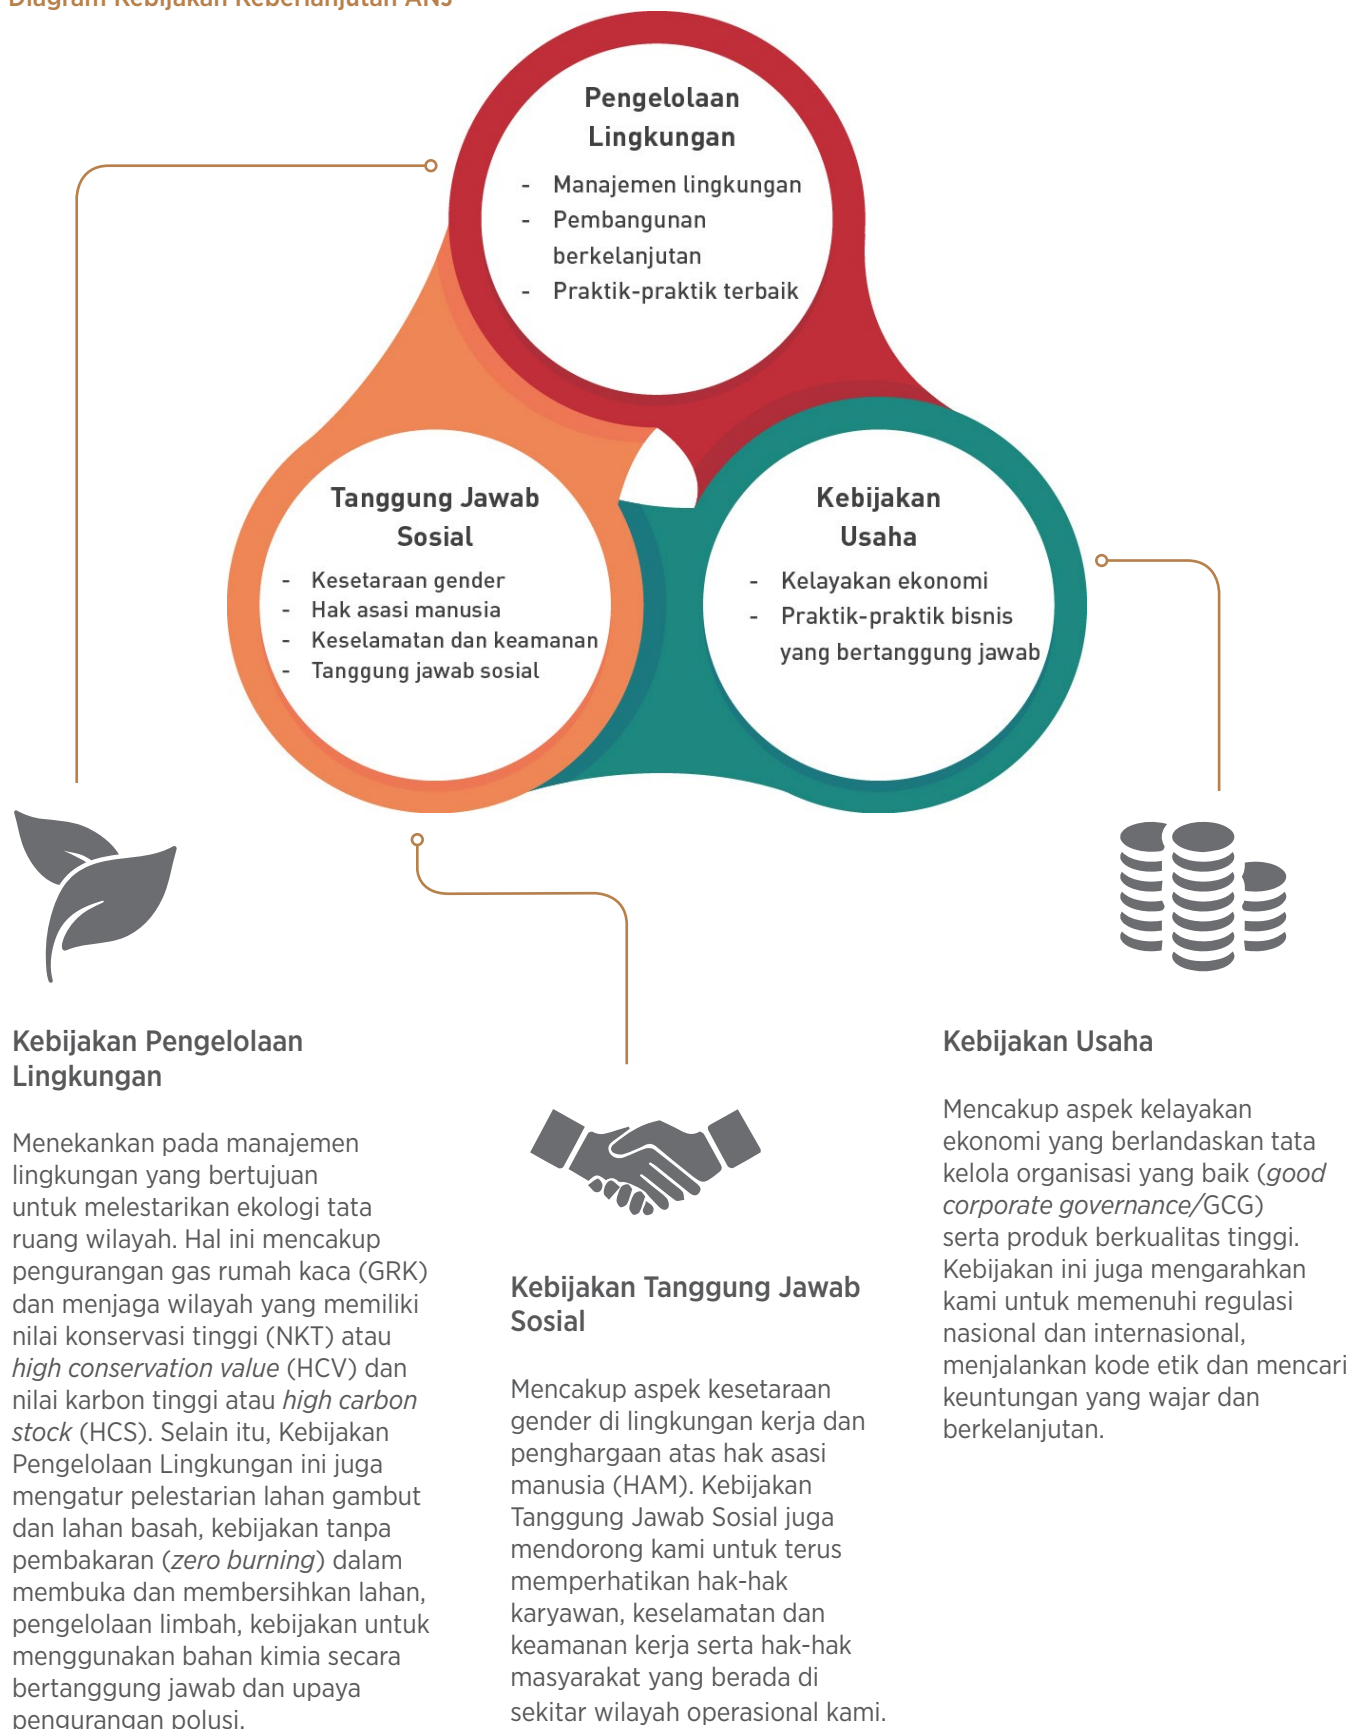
Diagram Kebijakan Keberlanjutan ANJ

Pengelolaan Lingkungan

- Manajemen lingkungan
- Pembangunan berkelanjutan
- Praktik-praktik terbaik

Tanggung Jawab Sosial

- Kesetaraan gender
- Hak asasi manusia
- Keselamatan dan keamanan
- Tanggung jawab sosial

Kebijakan Usaha

- Kelayakan ekonomi
- Praktik-praktik bisnis yang bertanggung jawab

Kebijakan Pengelolaan Lingkungan

Menekankan pada manajemen lingkungan yang bertujuan untuk melestarikan ekologi tata ruang wilayah. Hal ini mencakup pengurangan gas rumah kaca (GRK) dan menjaga wilayah yang memiliki nilai konservasi tinggi (NKT) atau *high conservation value* (HCV) dan nilai karbon tinggi atau *high carbon stock* (HCS). Selain itu, Kebijakan Pengelolaan Lingkungan ini juga mengatur pelestarian lahan gambut dan lahan basah, kebijakan tanpa pembakaran (*zero burning*) dalam membuka dan membersihkan lahan, pengelolaan limbah, kebijakan untuk menggunakan bahan kimia secara bertanggung jawab dan upaya pengurangan polusi.

Kebijakan Tanggung Jawab Sosial

Mencakup aspek kesetaraan gender di lingkungan kerja dan penghargaan atas hak asasi manusia (HAM). Kebijakan Tanggung Jawab Sosial juga mendorong kami untuk terus memperhatikan hak-hak karyawan, keselamatan dan keamanan kerja serta hak-hak masyarakat yang berada di sekitar wilayah operasional kami.

Kebijakan Usaha

Mencakup aspek kelayakan ekonomi yang berlandaskan tata kelola organisasi yang baik (*good corporate governance*/GCG) serta produk berkualitas tinggi. Kebijakan ini juga mengarahkan kami untuk memenuhi regulasi nasional dan internasional, menjalankan kode etik dan mencari keuntungan yang wajar dan berkelanjutan.